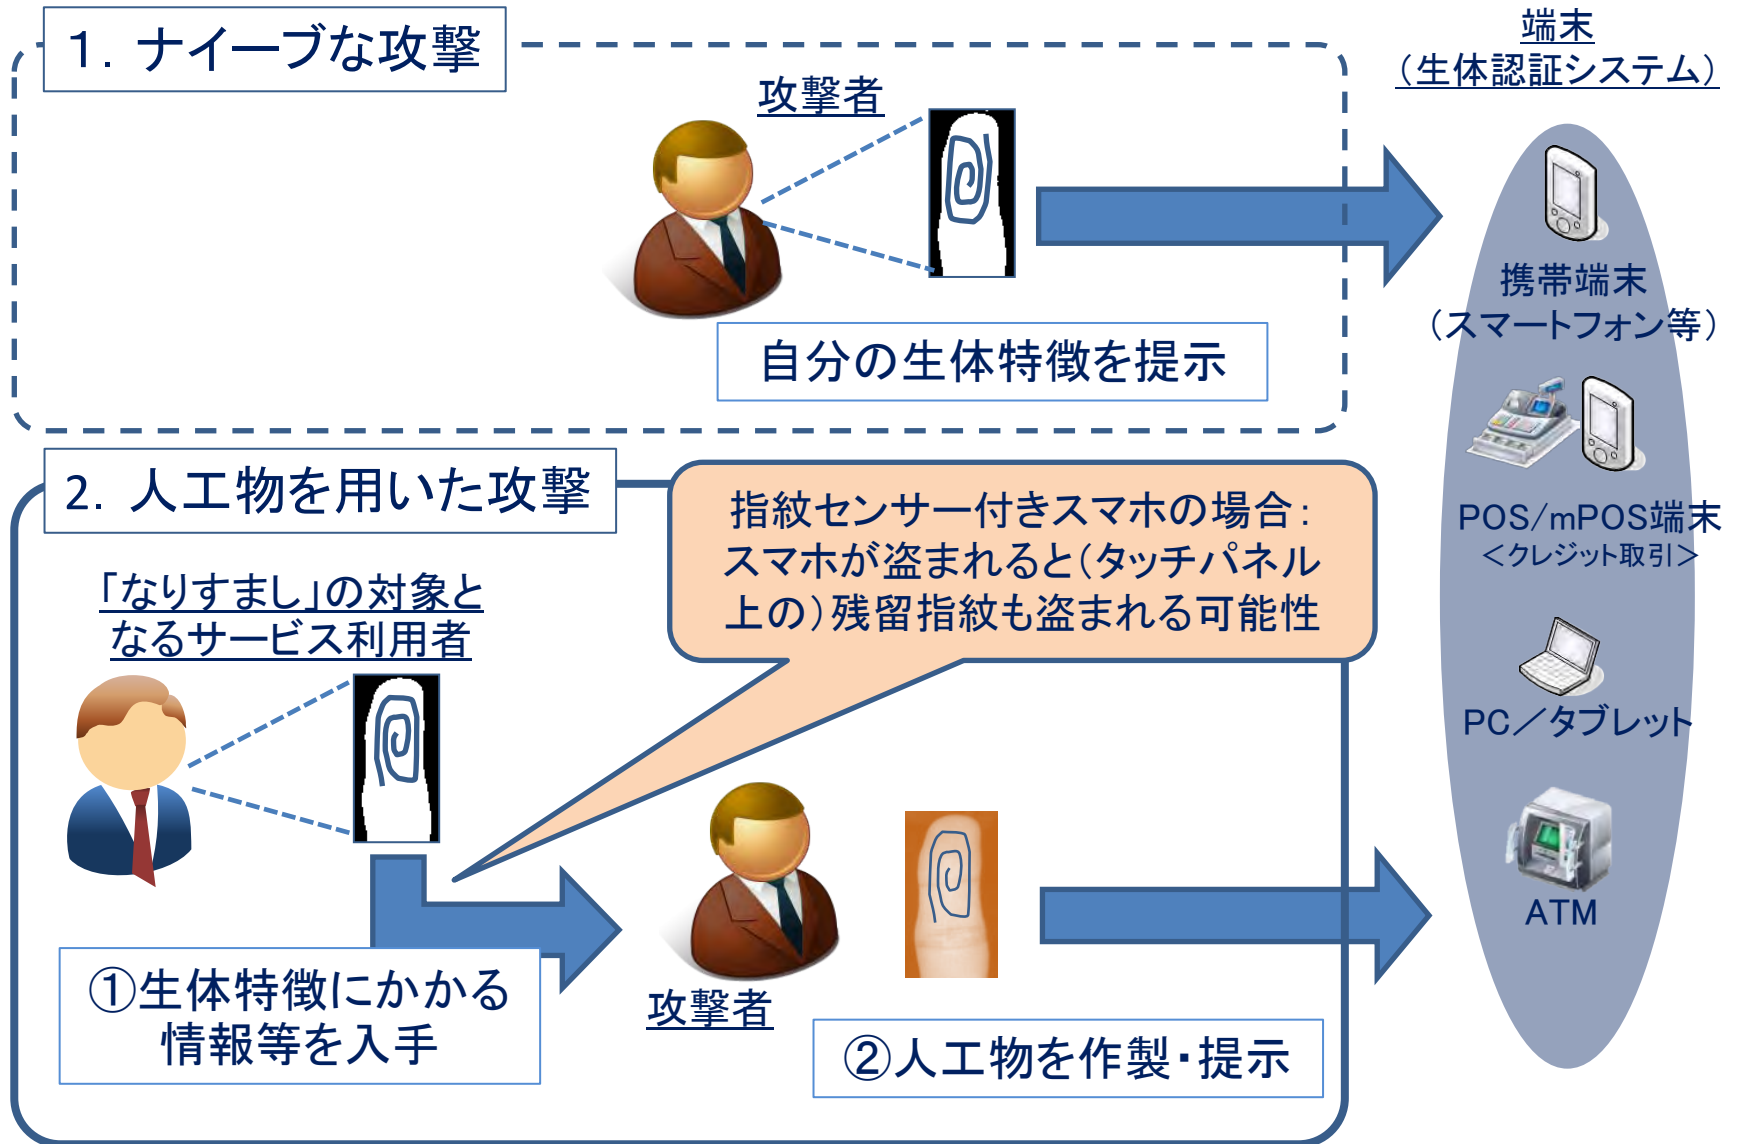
1. ナイーブな攻撃

攻撃者

自分の生体特徴を提示

端末
（生体認証システム）

携帯端末
（スマートフォン等）

POS/mPOS端末
＜クレジット取引＞

PC／タブレット

ATM

2. 人工物を用いた攻撃

指紋センサー付きスマホの場合：
スマホが盗まれると（タッチパネル上の）残留指紋も盗まれる可能性

「なりすまし」の対象となるサービス利用者

①生体特徴にかかる情報等を入手

攻撃者

②人工物を作製・提示